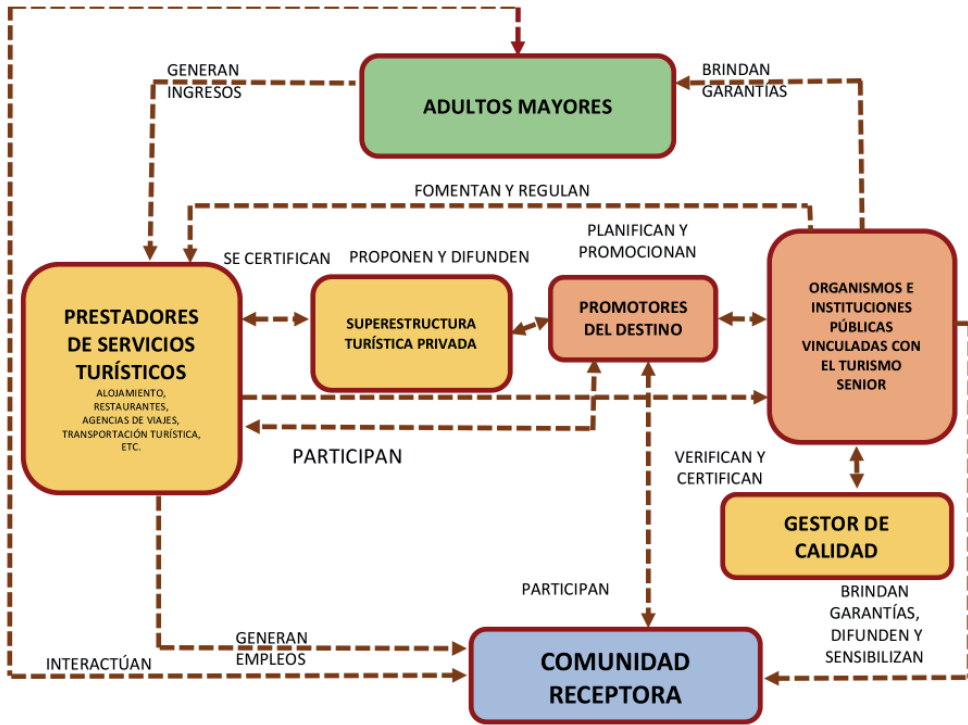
GENERAN INGRESOS

ADULTOS MAYORES

BRINDAN GARANTÍAS

FOMENTAN Y REGULAN

SE CERTIFICAN

PROPONEN Y DIFUNDEN

PLANIFICAN Y PROMOCIONAN

PRESTADORES DE SERVICIOS TURÍSTICOS
ALOJAMIENTO, RESTAURANTES, AGENCIAS DE VIAJES, TRANSPORTACIÓN TURÍSTICA, ETC.

SUPERESTRUCTURA TURÍSTICA PRIVADA

PROMOTORES DEL DESTINO

ORGANISMOS E INSTITUCIONES PÚBLICAS VINCULADAS CON EL TURISMO SENIOR

PARTICIPAN

VERIFICAN Y CERTIFICAN

GESTOR DE CALIDAD

PARTICIPAN

BRINDAN GARANTÍAS, DIFUNDEN Y SENSIBILIZAN

GENERAN EMPLEOS

INTERACTÚAN

COMUNIDAD RECEPTORA